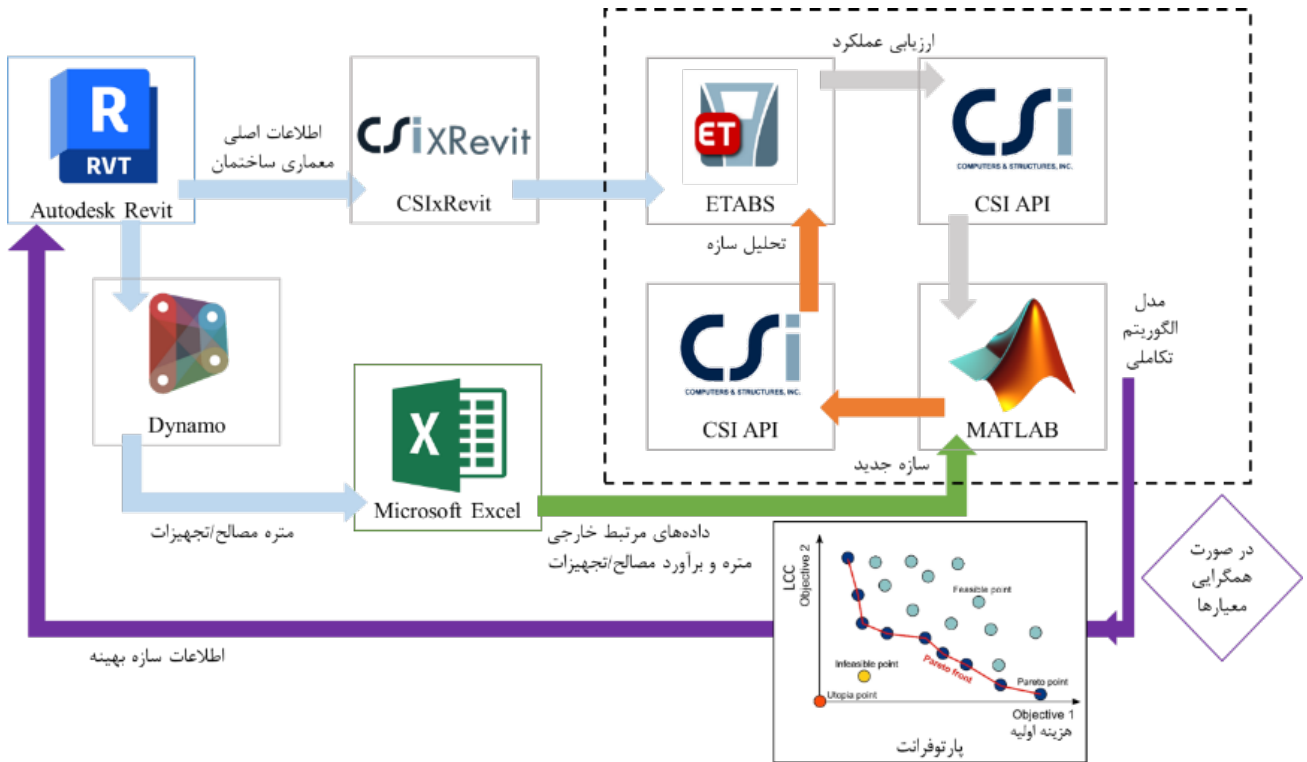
R
RVT
Autodesk Revit

اطلاعات اصلی
معماری ساختمان

CSIxRevit
CSIxRevit

ارزیابی عملکرد

ET
ETABS

CSi
COMPUTERS & STRUCTURES, INC.
CSI API

تحلیل سازه

مدل
الگوریتم
تکاملی

Dynamo

CSi
COMPUTERS & STRUCTURES, INC.
CSI API

MATLAB

سازه جدید

X
Microsoft Excel

متره مصالح/تجهیزات

داده‌های مرتبط خارجی
متره و برآورد مصالح/تجهیزات

در صورت
همگرایی
معیارها

LCC
Objective 2
Feasible point
Infeasible point
Pareto front
Pareto point
Utopia point
Objective 1
هزینه اولیه
پارتوفرانت

اطلاعات سازه بهینه